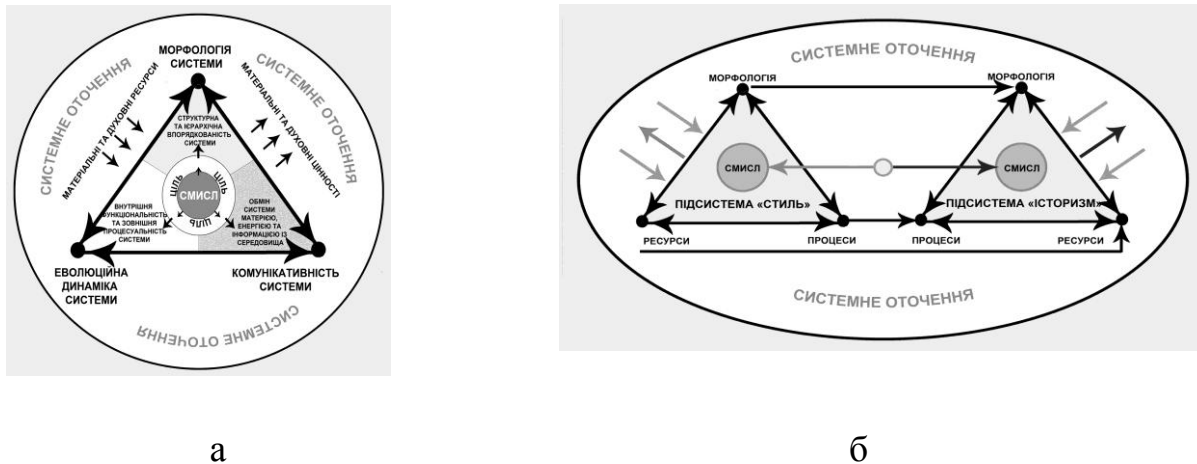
СИСТЕМНЕ ОТОЧЕННЯ

МОРФОЛОГІЯ СИСТЕМИ

СИСТЕМНЕ ОТОЧЕННЯ

МАТЕРІАЛЬНІ ТА ДУХОВНІ РЕСУРСИ

МАТЕРІАЛЬНІ ТА ДУХОВНІ ЦІННОСТІ

СТРУКТУРНА ТА ІЄРАРХІЧНА ВПОРЯДКОВАНІСТЬ СИСТЕМИ

ЦІЛЬ

ЦІЛЬ

СМИСЛ

ЦІЛЬ

ЦІЛЬ

ВНУТРІШНЯ ФУНКЦІОНАЛЬНІСТЬ ТА ЗОВНІШНЯ ПРОЦЕСУАЛЬНІСТЬ СИСТЕМИ

ОБМІН СИСТЕМИ МАТЕРІЄЮ, ЕНЕРГІЄЮ ТА ІНФОРМАЦІЄЮ ІЗ СЕРЕДОВИЩА

ЕВОЛЮЦІЙНА ДИНАМІКА СИСТЕМИ

КОМУНІКАТИВНІСТЬ СИСТЕМИ

СИСТЕМНЕ ОТОЧЕННЯ

а

СИСТЕМНЕ ОТОЧЕННЯ

МОРФОЛОГІЯ

МОРФОЛОГІЯ

СМИСЛ

СМИСЛ

ПІДСИСТЕМА «СТИЛЬ»

ПІДСИСТЕМА «ІСТОРИЗМ»

РЕСУРСИ

ПРОЦЕСИ

ПРОЦЕСИ

РЕСУРСИ

СИСТЕМНЕ ОТОЧЕННЯ

б